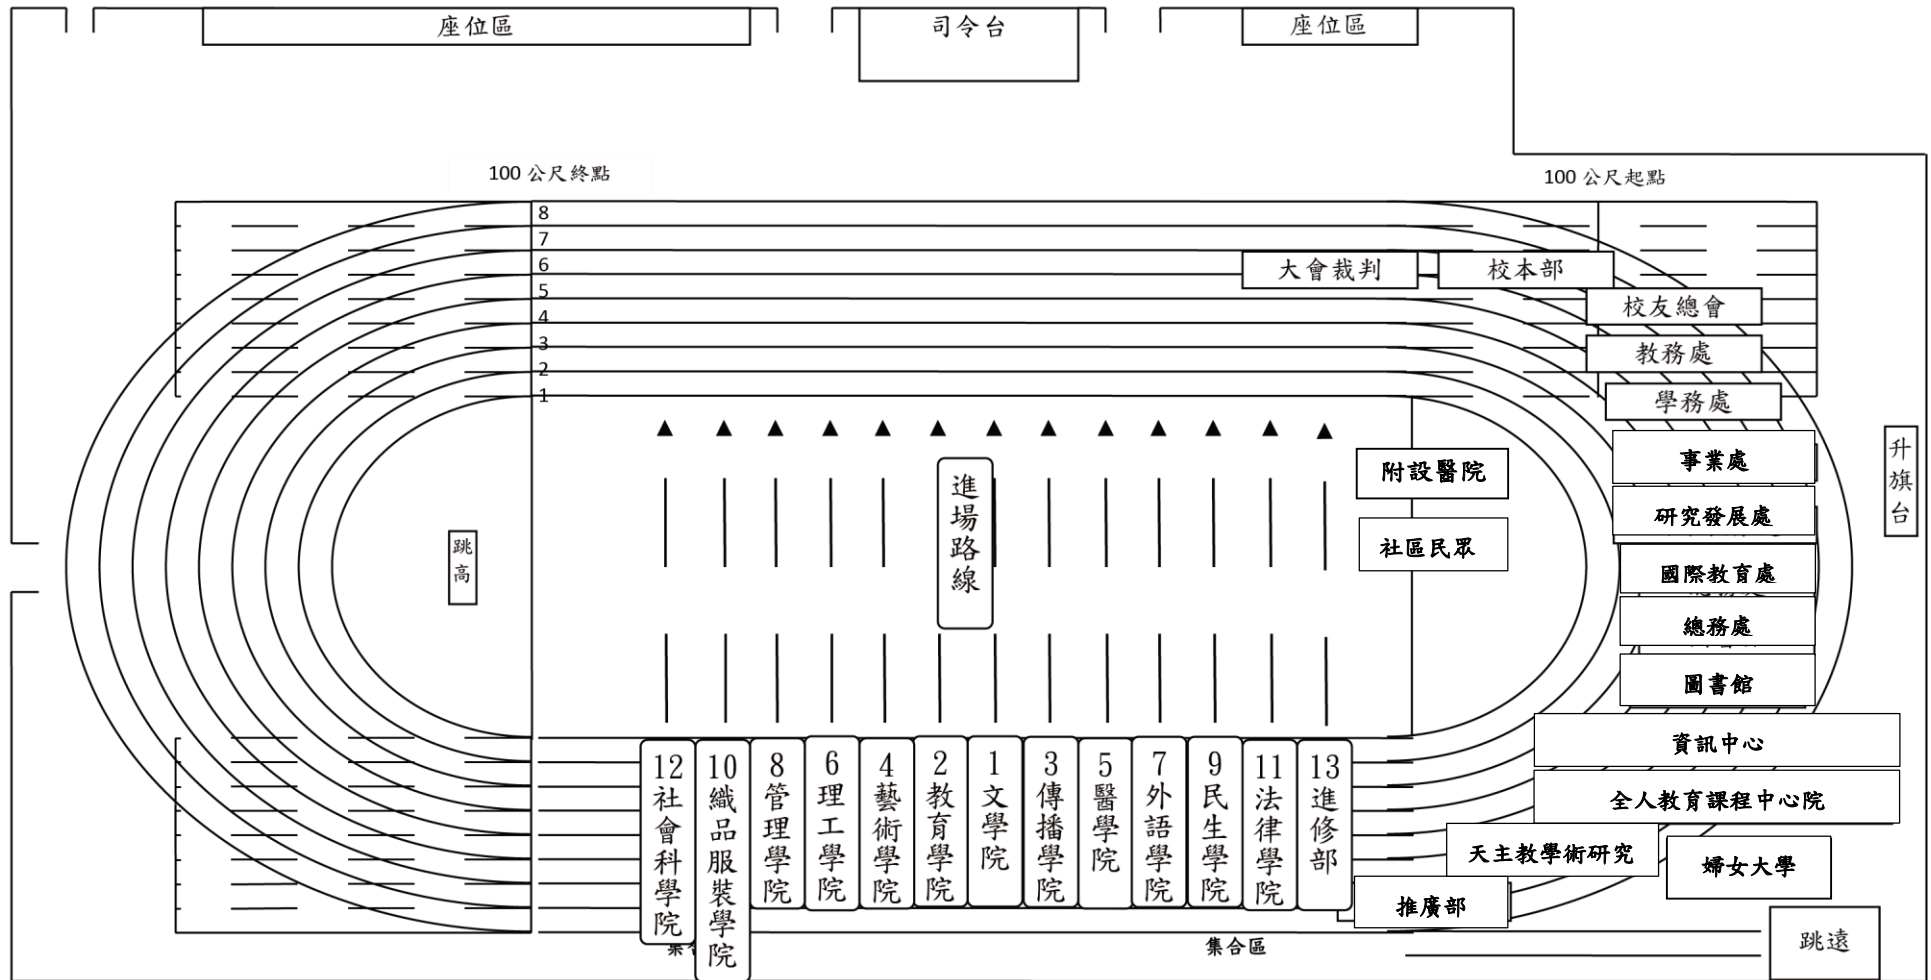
座位區

司令台

座位區

100 公尺終點

100 公尺起點

8
7
6
5
4
3
2
1

大會裁判

校本部

校友總會

教務處

學務處

升旗台

事業處

研究發展處

國際教育處

總務處

圖書館

資訊中心

全人教育課程中心院

天主教學術研究

婦女大學

推廣部

跳遠

附設醫院

社區民眾

跳高

進場路線

12 社會科學院

10 織品服裝學院

8 管理學院

6 理工學院

4 藝術學院

2 教育學院

1 文學院

3 傳播學院

5 醫學院

7 外語學院

9 民生學院

11 法律學院

13 進修部

集合區

集合區